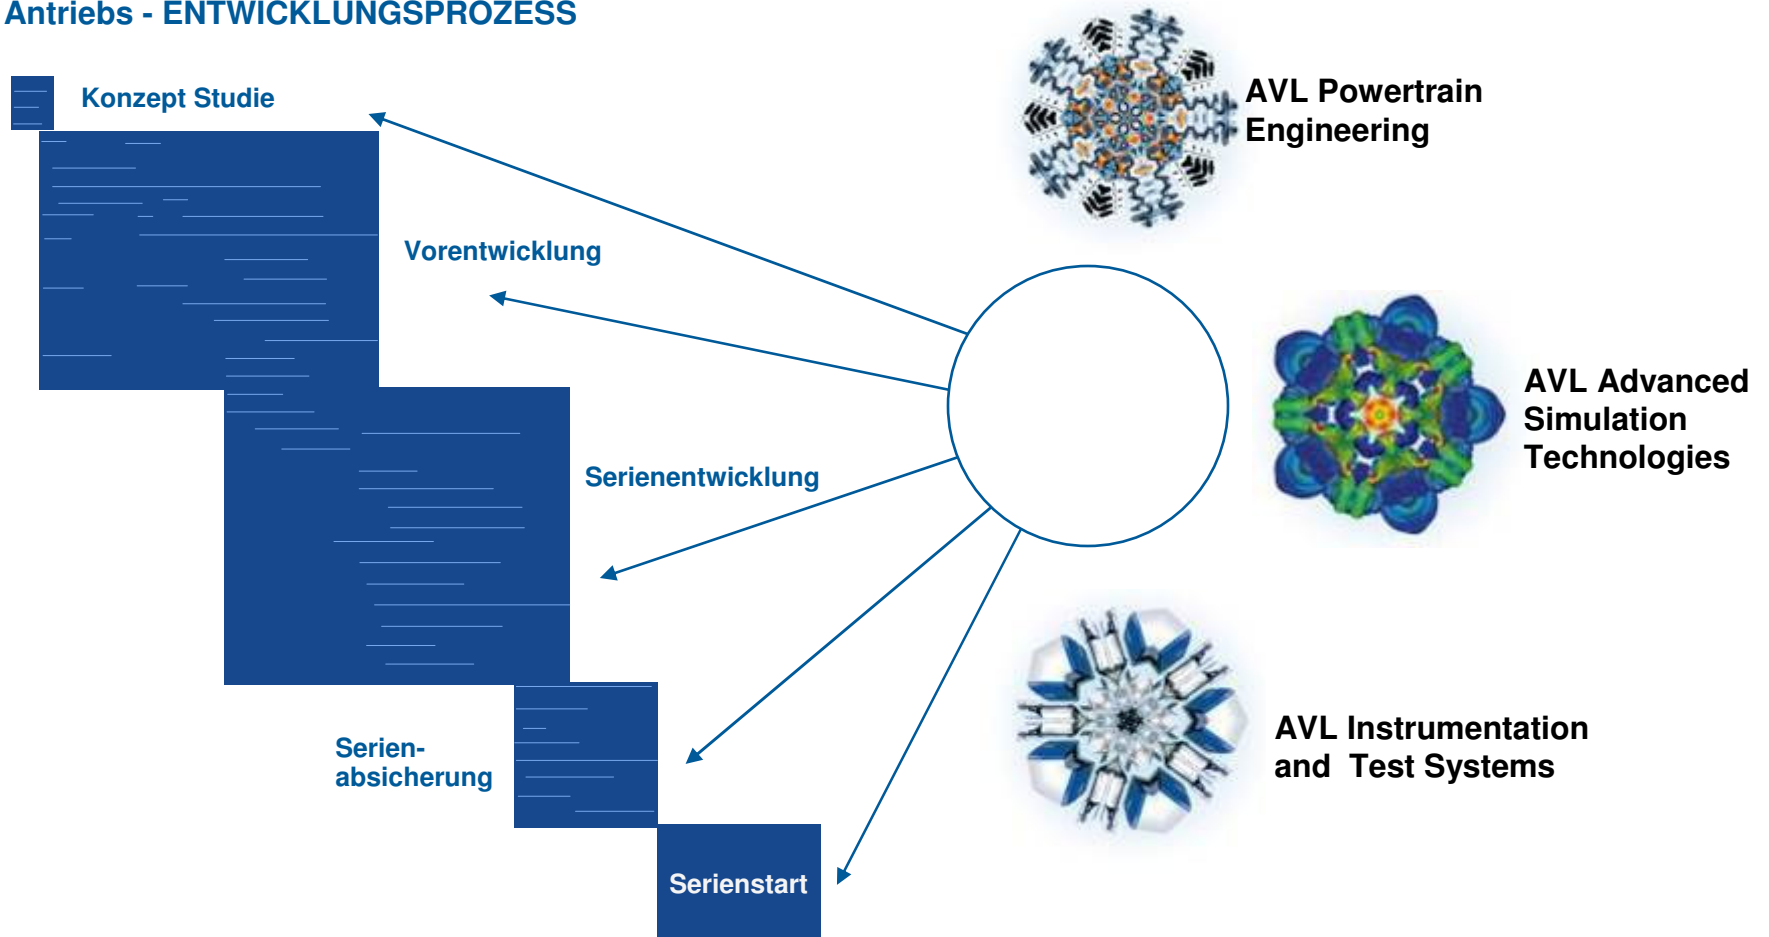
Antriebs - ENTWICKLUNGSPROZESS

Konzept Studie

Vorentwicklung

Serienentwicklung

Serien-absicherung

Serienstart

AVL Powertrain Engineering

AVL Advanced Simulation Technologies

AVL Instrumentation and Test Systems